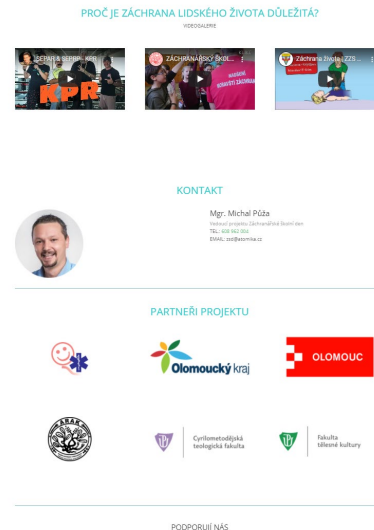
PROČ JE ZÁCHRANA LIDSKÉHO ŽIVOTA DŮLEŽITÁ?

VIDEOGALERIE

SEPAR & SEBRE - KPR

KPR

ZÁCHRANÁŘSKÝ ŠKOL...

Záchrana života | ZZS ...

KONTAKT

Mgr. Michal Půža

Vedoucí projektu Záchranářské školní den

TEL.: 608 962 004

EMAIL: zsd@atomika.cz

PARTNEŘI PROJEKTU

Olomoucký kraj

OLOMOUC

Cyrilometodějská teologická fakulta

Fakulta tělesné kultury

PODPORUJÍ NÁS